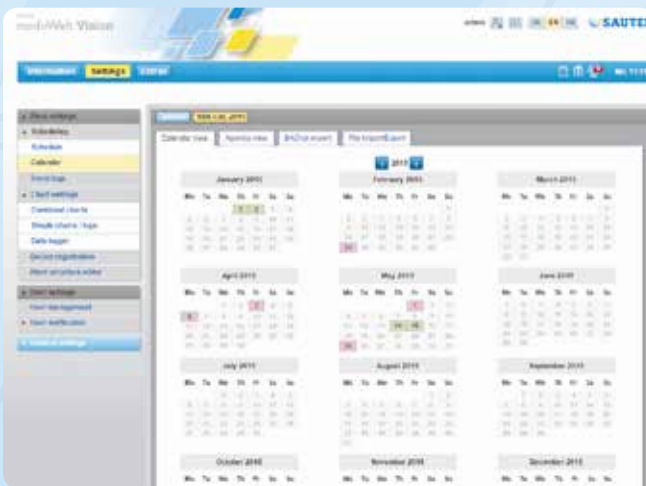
moduWeb Vision

SAUTE

Information Settings Extras

Basic settings
Schedules
Schedule
Calendar
Event logs
Chart settings
Combined charts
Simple charts / logs
Data logger
Device registration
Alarm and prison editor
User settings
User management
User notification
Network settings

Calendar view | Agenda view | BACnet export | File import/export

2011

January 2011
Mo Tu We Th Fr Sa Su

February 2011
Mo Tu We Th Fr Sa Su

March 2011
Mo Tu We Th Fr Sa Su

April 2011
Mo Tu We Th Fr Sa Su

May 2011
Mo Tu We Th Fr Sa Su

June 2011
Mo Tu We Th Fr Sa Su

July 2011
Mo Tu We Th Fr Sa Su

August 2011
Mo Tu We Th Fr Sa Su

September 2011
Mo Tu We Th Fr Sa Su

October 2011
Mo Tu We Th Fr Sa Su

November 2011
Mo Tu We Th Fr Sa Su

December 2011
Mo Tu We Th Fr Sa Su